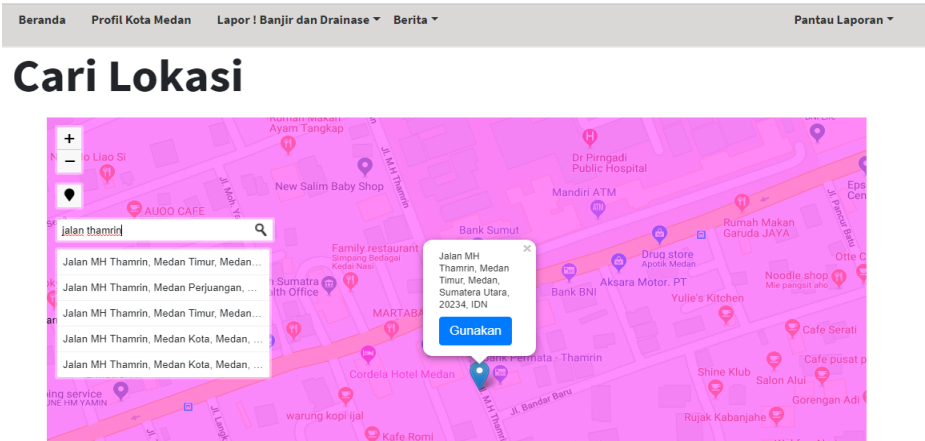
Beranda Profil Kota Medan Lapor ! Banjir dan Drainase Berita Pantau Laporan

Cari Lokasi

+
−

jalan thamrin

Jalan MH Thamrin, Medan Timur, Medan...
Jalan MH Thamrin, Medan Perjuangan, ...
Jalan MH Thamrin, Medan Timur, Medan...
Jalan MH Thamrin, Medan Kota, Medan, ...
Jalan MH Thamrin, Medan Kota, Medan, ...

×
Jalan MH Thamrin, Medan Timur, Medan, Sumatera Utara, 20234, IDN
Gunakan

Rumah Makan Ayam Tangkap
Liao Si
Dr Pirngadi Public Hospital
New Salim Baby Shop
Mandiri ATM
AUOO CAFE
Bank Sumut
Rumah Makan Garuda JAYA
Family restaurant
Simpang Beringin Kedai Nasi
Drug store Apotik Medan
Noodle shop Mie pangsit aho
Sumatra Health Office
Aksara Motor. PT
Bank BNI
Yulie's Kitchen
MARTABA
Cafe Serati
Bank Permata - Thamrin
Cafe pusat p
Cordela Hotel Medan
Shine Klub
Salon Alui
Gorengan Adi
ing service
UNE HM YAMIN
warung kopi ijal
Jl. Bandar Baru
Rujak Kabanjahe
Kafe Romi
Jl. M H Thamrin
Jl. Moh. Y
Jl. Pancur Batu
Eps Cen
Otte C